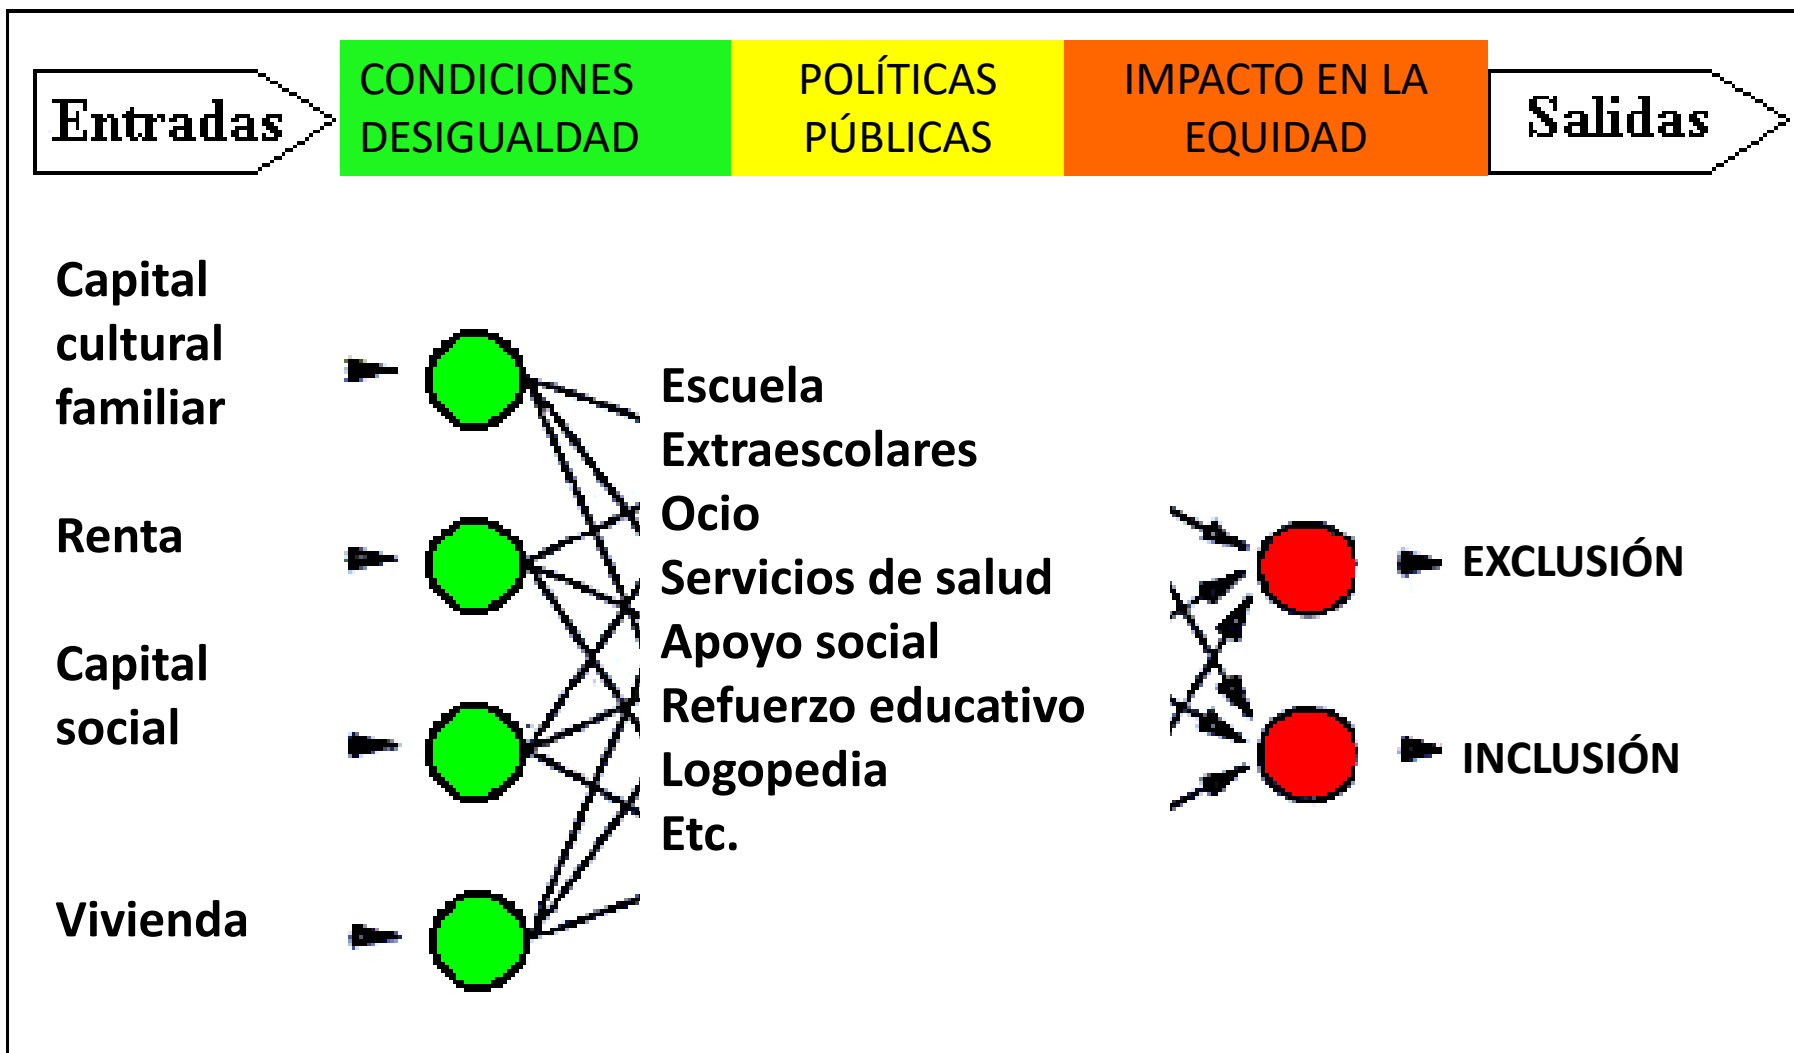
Entradas

CONDICIONES DESIGUALDAD

POLÍTICAS PÚBLICAS

IMPACTO EN LA EQUIDAD

Salidas

Capital cultural familiar

Renta

Capital social

Vivienda

Escuela
Extraescolares
Ocio
Servicios de salud
Apoyo social
Refuerzo educativo
Logopedia
Etc.

EXCLUSIÓN

INCLUSIÓN